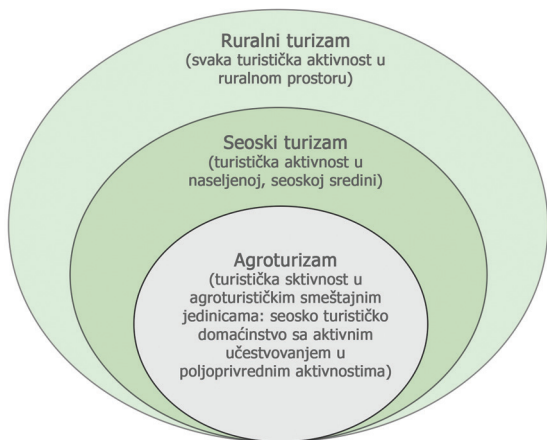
Ruralni turizam
(svaka turistička aktivnost u ruralnom prostoru)

Seoski turizam
(turistička aktivnost u naseljenoj, seoskoj sredini)

Agroturizam
(turistička sktivnost u agroturističkim smeštajnim jedinicama: seosko turističko domaćinstvo sa aktivnim učestvovanjem u poljoprivrednim aktivnostima)